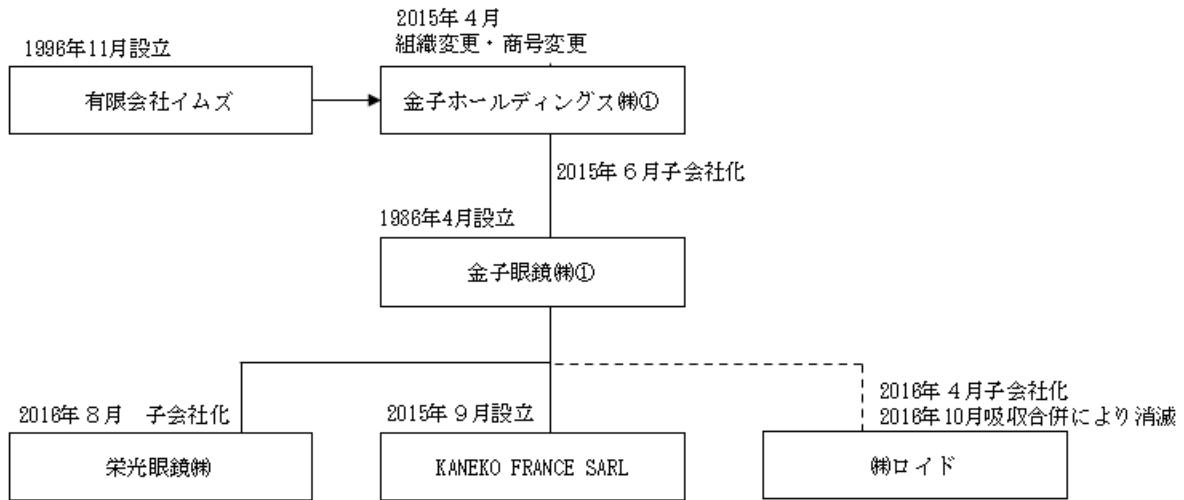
1996年11月設立

有限会社イムズ

2015年４月
組織変更・商号変更

金子ホールディングス㈱①

2015年６月子会社化

1986年4月設立

金子眼鏡㈱①

2016年８月　子会社化

栄光眼鏡㈱

2015年９月設立

KANEKO FRANCE SARL

2016年４月子会社化
2016年10月吸収合併により消滅

㈱ロイド